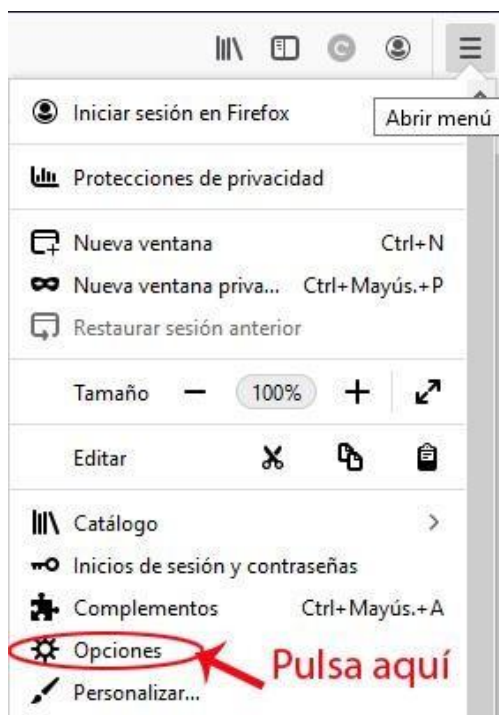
Iniciar sesión en Firefox

Abrir menú

Protecciones de privacidad

Nueva ventana Ctrl+N

Nueva ventana priva... Ctrl+Mayús.+P

Restaurar sesión anterior

Tamaño — 100% +

Editar

Catálogo >

Inicios de sesión y contraseñas

Complementos Ctrl+Mayús.+A

Opciones

Pulsa aquí

Personalizar...